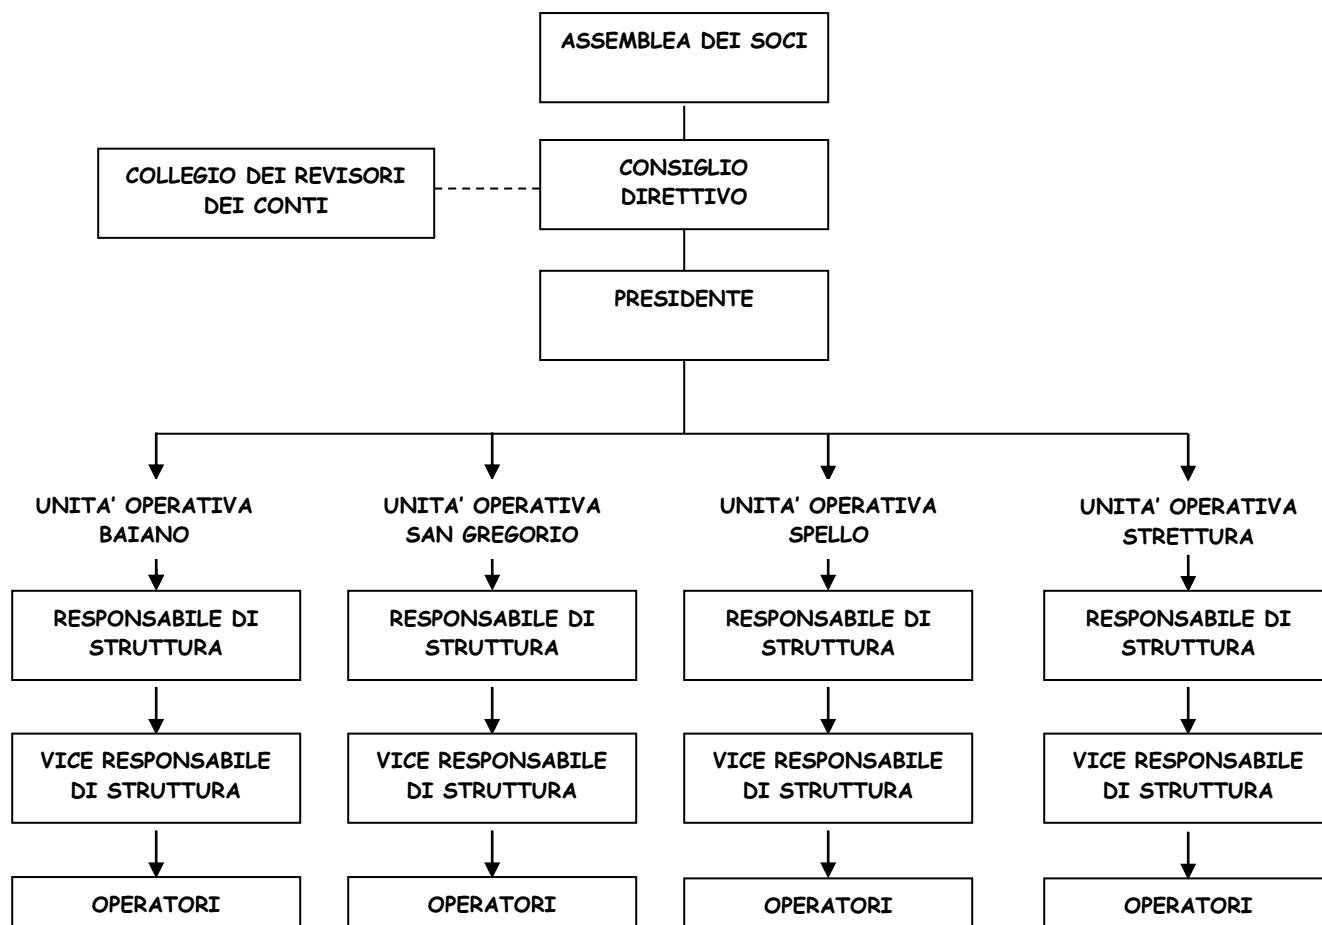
ASSEMBLEA DEI SOCI

COLLEGIO DEI REVISORI DEI CONTI

CONSIGLIO DIRETTIVO

PRESIDENTE

UNITA' OPERATIVA BAIANO

RESPONSABILE DI STRUTTURA

VICE RESPONSABILE DI STRUTTURA

OPERATORI

UNITA' OPERATIVA SAN GREGORIO

RESPONSABILE DI STRUTTURA

VICE RESPONSABILE DI STRUTTURA

OPERATORI

UNITA' OPERATIVA SPELLO

RESPONSABILE DI STRUTTURA

VICE RESPONSABILE DI STRUTTURA

OPERATORI

UNITA' OPERATIVA STRETTURA

RESPONSABILE DI STRUTTURA

VICE RESPONSABILE DI STRUTTURA

OPERATORI